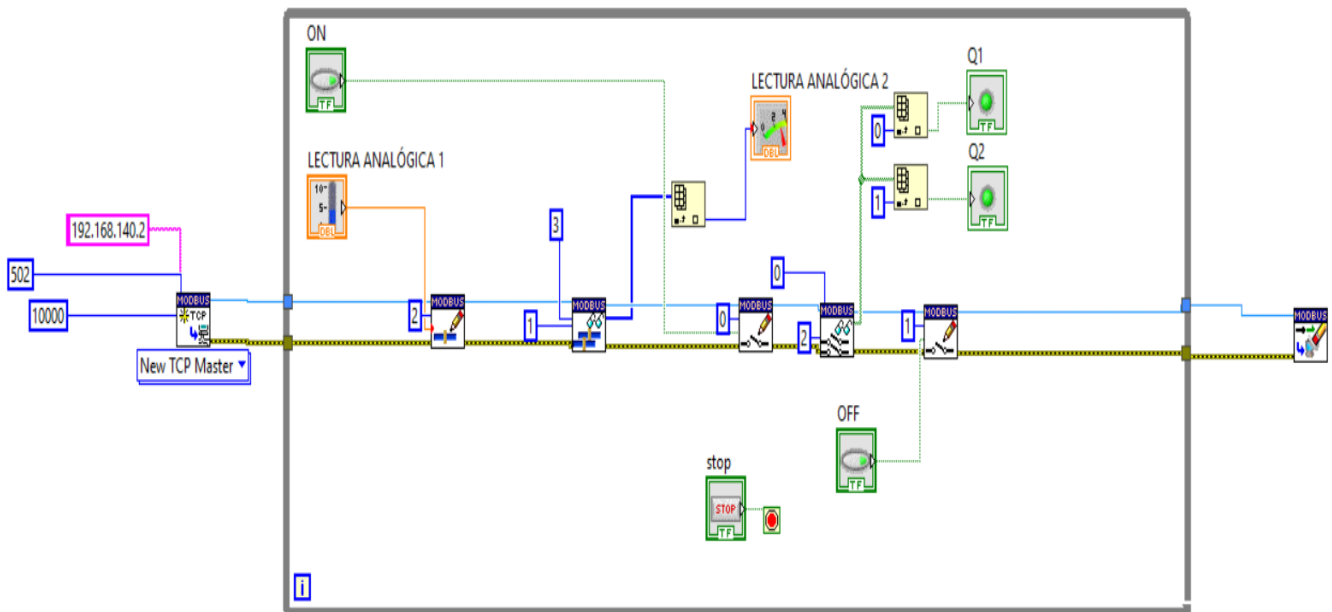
ON

LECTURA ANALÓGICA 2

Q1

Q2

LECTURA ANALÓGICA 1

192.168.140.2

502

10000

MODBUS TCP

New TCP Master

2

MODBUS

3

1

MODBUS

0

MODBUS

0

2

MODBUS

1

MODBUS

0

1

MODBUS

OFF

stop

STOP

TF

DBL

i